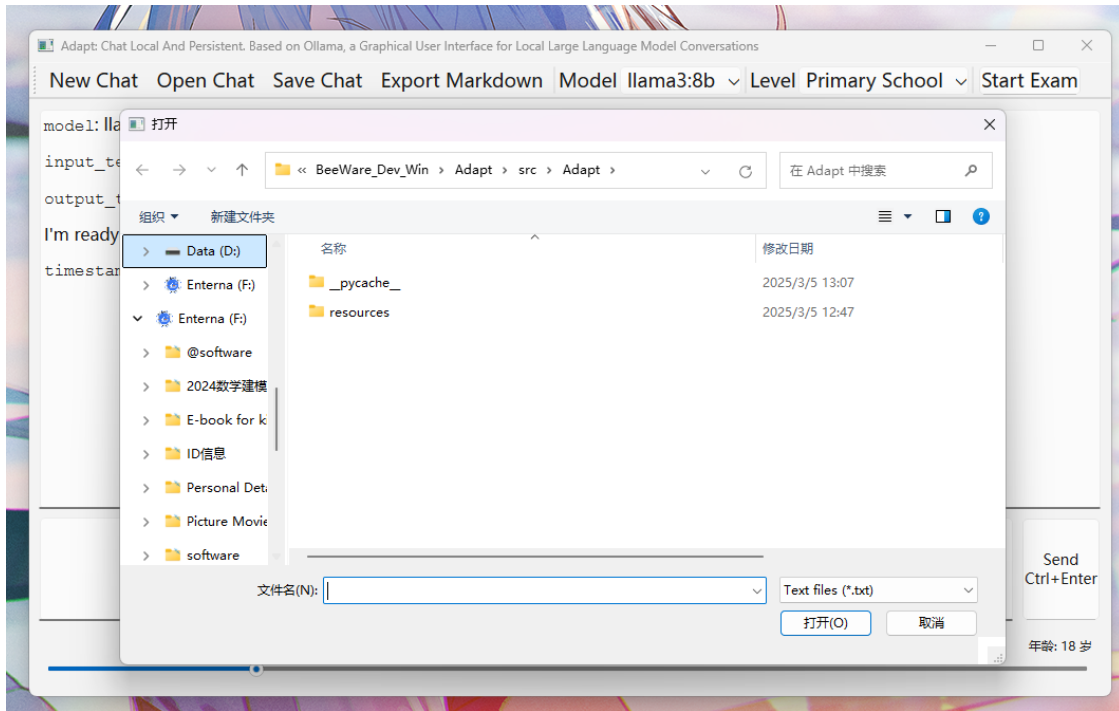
Adapt: Chat Local And Persistent. Based on Ollama, a Graphical User Interface for Local Large Language Model Conversations

New Chat Open Chat Save Chat Export Markdown Model llama3:8b Level Primary School Start Exam

model: lla
input_te
output_t
I'm ready
timestan

打开

« BeeWare_Dev_Win › Adapt › src › Adapt ›

在 Adapt 中搜索

组织 ▾ 新建文件夹

Data (D:)
Enterna (F:)
Enterna (F:)
@software
2024数学建模
E-book for k
ID信息
Personal Deta
Picture Movie
software

名称 修改日期

| 名称 | 修改日期 |
|---|---|
| __pycache__ | 2025/3/5 13:07 |
| resources | 2025/3/5 12:47 |

文件名(N):

Text files (*.txt)

打开(O) 取消

Send
Ctrl+Enter

年龄: 18 岁